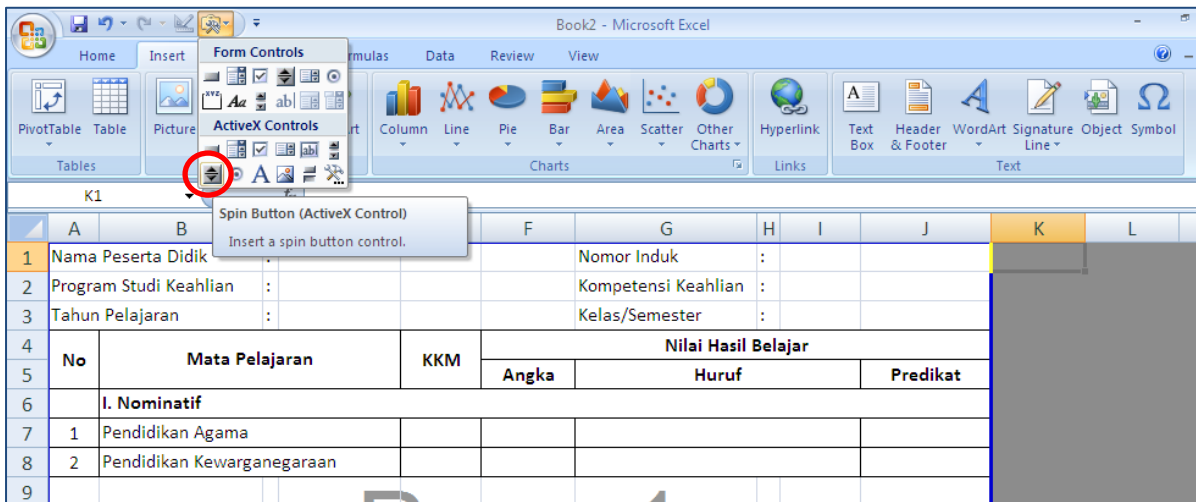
Book2 - Microsoft Excel

Home Insert Formulas Data Review View

Form Controls

ActiveX Controls

PivotTable Table Picture

Tables

Column Line Pie Bar Area Scatter Other Charts

Charts

Hyperlink

Links

Text Box Header & Footer WordArt Signature Line Object Symbol

Text

K1

Spin Button (ActiveX Control)

Insert a spin button control.

| | A | B | | | F | G | H | I | J | K | L |
|---|---|---|---|---|---|---|---|---|---|---|---|
| 1 | Nama Peserta Didik | | : | | | Nomor Induk | : | | | | |
| 2 | Program Studi Keahlian | | : | | | Kompetensi Keahlian | : | | | | |
| 3 | Tahun Pelajaran | | : | | | Kelas/Semester | : | | | | |
| 4 | No | Mata Pelajaran | | KKM | Nilai Hasil Belajar | | | | | | |
| 5 | | | | | Angka | Huruf | | | Predikat | | |
| 6 | | I. Nominatif | | | | | | | | | |
| 7 | 1 | Pendidikan Agama | | | | | | | | | |
| 8 | 2 | Pendidikan Kewarganegaraan | | | | | | | | | |
| 9 | | | | | | | | | | | |